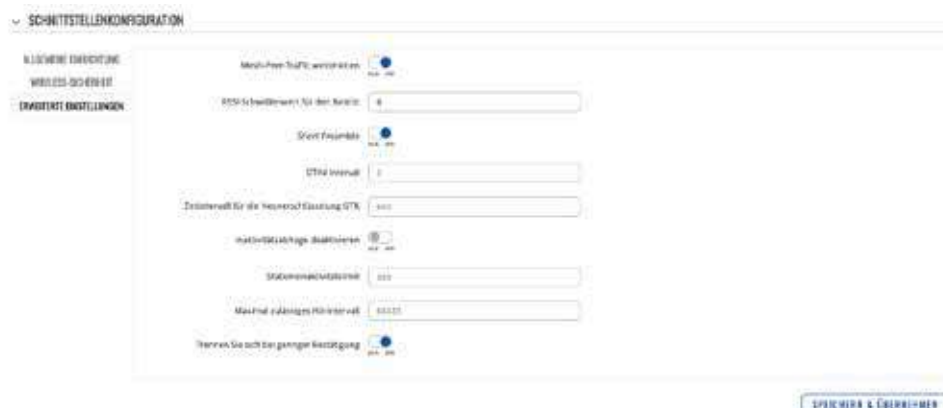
SCHNITTSTELLENKONFIGURATION

ALLGEMEINE EINRICHTUNG
WIRELESS-SICHERHEIT
ERWEITERTE EINSTELLUNGEN

Mesh-Peer-Traffic weiterleiten
aus an

RSSI-Schwellenwert für den Beitritt
0

Short Preamble
aus an

DTIM-Intervall
2

Zeitintervall für die Neuverschlüsselung GTK
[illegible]

Inaktivitätsabfrage deaktivieren
aus an

Stationsinaktivitätslimit
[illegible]

Maximal zulässiges Hörintervall
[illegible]

Trennen Sie sich bei geringer Bestätigung
aus an

SPEICHERN & ÜBERNEHMEN